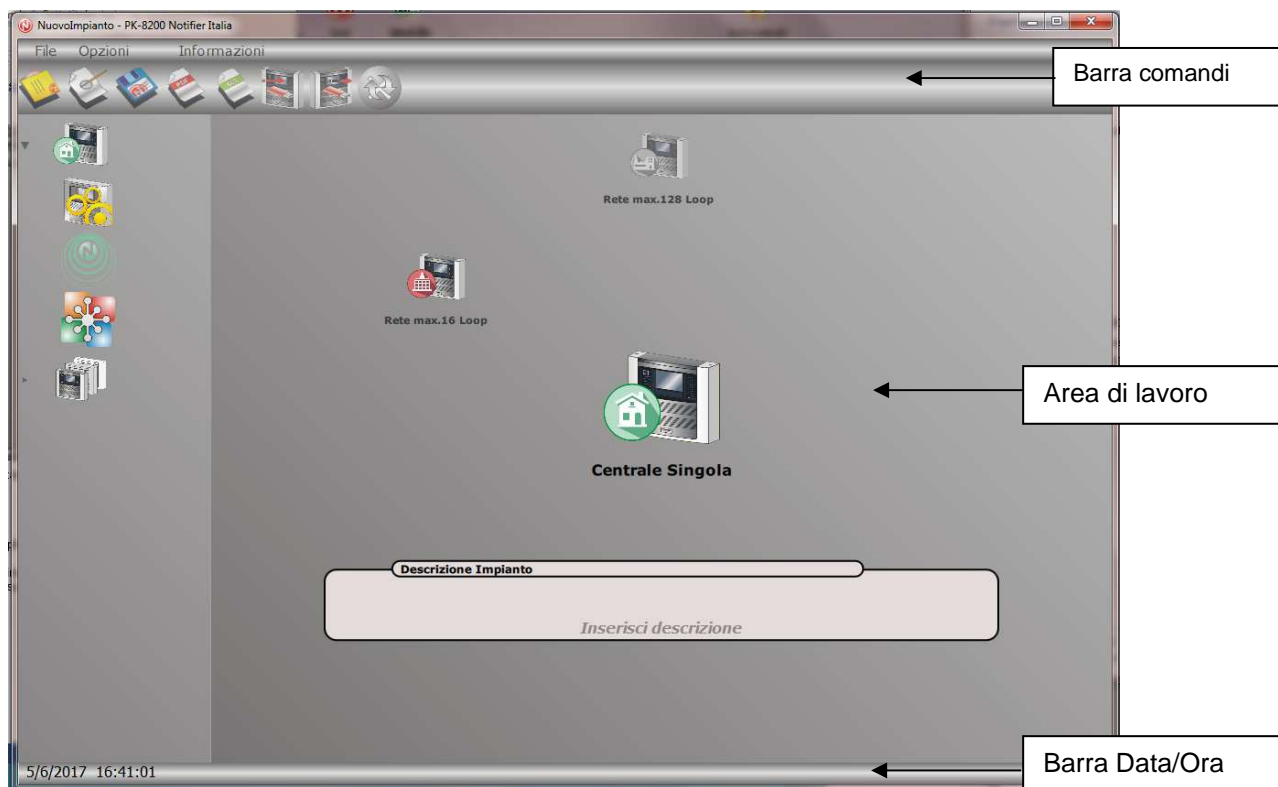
NuovoImpianto - PK-8200 Notifier Italia

File Opzioni Informazioni

Barra comandi

Rete max.128 Loop

Rete max.16 Loop

Area di lavoro

Centrale Singola

Descrizione Impianto

Inserisci descrizione

5/6/2017 16:41:01

Barra Data/Ora